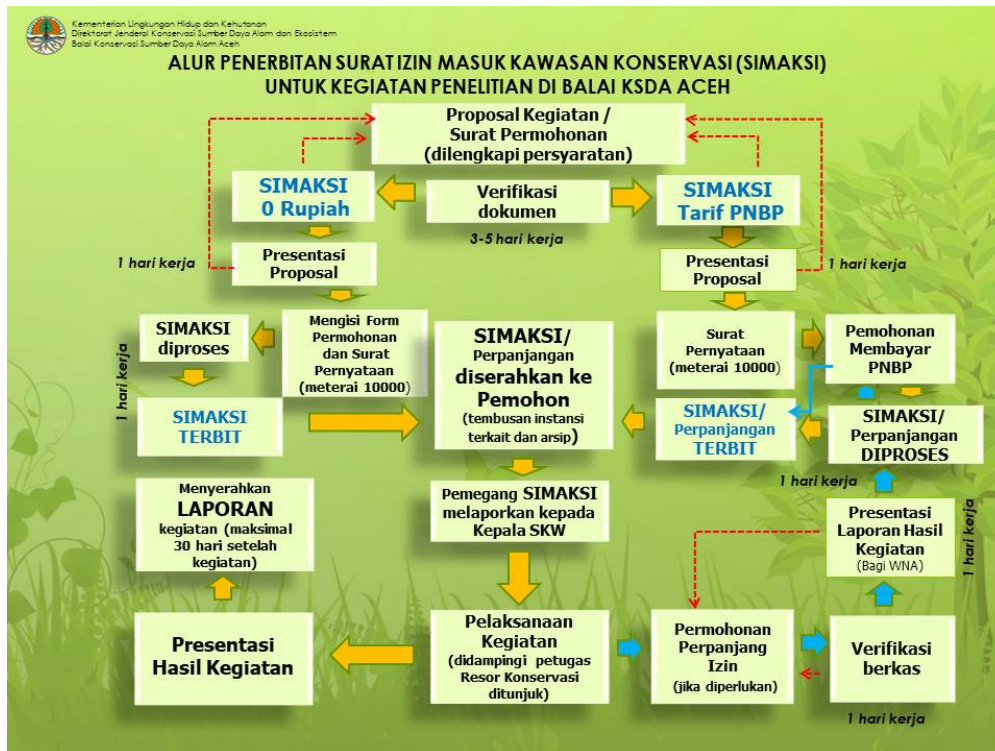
Kementerian Lingkungan Hidup dan Kehutanan
Direktorat Jenderal Konservasi Sumber Daya Alam dan Ekosistem
Balai Konservasi Sumber Daya Alam Aceh

ALUR PENERBITAN SURAT IZIN MASUK KAWASAN KONSERVASI (SIMAKSI) UNTUK KEGIATAN PENELITIAN DI BALAI KSDA ACEH

Proposal Kegiatan / Surat Permohonan (dilengkapi persyaratan)

SIMAKSI 0 Rupiah

Verifikasi dokumen

3-5 hari kerja

SIMAKSI Tarif PNBP

1 hari kerja

Presentasi Proposal

Presentasi Proposal

1 hari kerja

SIMAKSI diproses

Mengisi Form Permohonan dan Surat Pernyataan (meterai 10000)

SIMAKSI/ Perpanjangan diserahkan ke Pemohon (tembusan instansi terkait dan arsip)

Surat Pernyataan (meterai 10000)

Pemohonan Membayar PNBP

1 hari kerja

SIMAKSI TERBIT

SIMAKSI/ Perpanjangan TERBIT

SIMAKSI/ Perpanjangan DIPROSES

1 hari kerja

Menyerahkan LAPORAN kegiatan (maksimal 30 hari setelah kegiatan)

Pemegang SIMAKSI melaporkan kepada Kepala SKW

Presentasi Laporan Hasil Kegiatan (Bagi WNA)

1 hari kerja

Presentasi Hasil Kegiatan

Pelaksanaan Kegiatan (didampingi petugas Resor Konservasi ditunjuk)

Permohonan Perpanjang Izin (jika diperlukan)

Verifikasi berkas

1 hari kerja